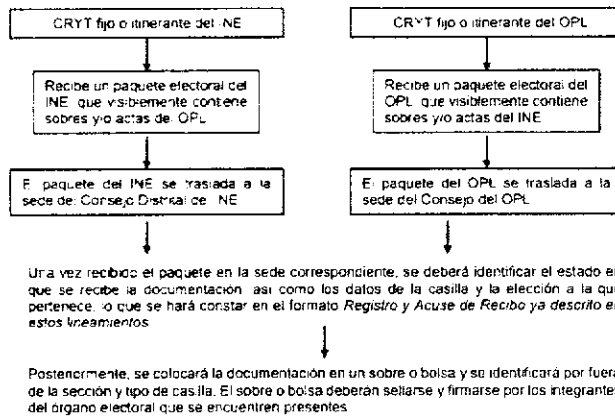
CRYT fijo o itinerante del INE

Recibe un paquete electoral del INE que visiblemente contiene sobres y/o actas del OPL

El paquete del INE se traslada a la sede del Consejo Distrital del INE

CRYT fijo o itinerante del OPL

Recibe un paquete electoral del OPL que visiblemente contiene sobres y/o actas del INE

El paquete del OPL se traslada a la sede del Consejo del OPL

Una vez recibido el paquete en la sede correspondiente, se deberá identificar el estado en que se recibe la documentación, así como los datos de la casilla y la elección a la que pertenece, lo que se hará constar en el formato *Registro y Acuse de Recibo ya descrito en estos lineamientos*

Posteriormente, se colocará la documentación en un sobre o bolsa y se identificará por fuera de la sección y tipo de casilla. El sobre o bolsa deberán sellarse y firmarse por los integrantes del órgano electoral que se encuentren presentes